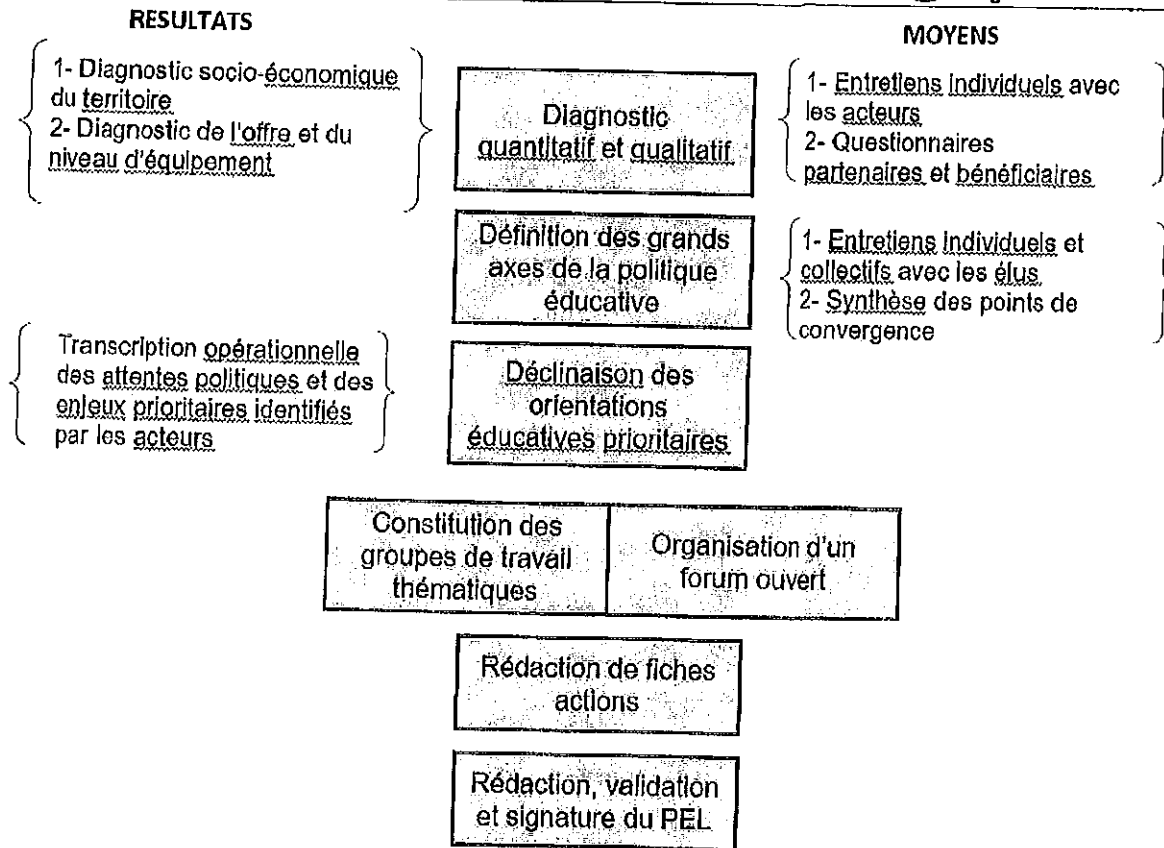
RESULTATS

MOYENS

1- Diagnostic socio-économique du territoire
2- Diagnostic de l'offre et du niveau d'équipement

Diagnostic quantitatif et qualitatif

1- Entretiens individuels avec les acteurs
2- Questionnaires partenaires et bénéficiaires

Définition des grands axes de la politique éducative

1- Entretiens individuels et collectifs avec les élus
2- Synthèse des points de convergence

Transcription opérationnelle des attentes politiques et des enjeux prioritaires identifiés par les acteurs

Déclinaison des orientations éducatives prioritaires

Constitution des groupes de travail thématiques

Organisation d'un forum ouvert

Rédaction de fiches actions

Rédaction, validation et signature du PEL